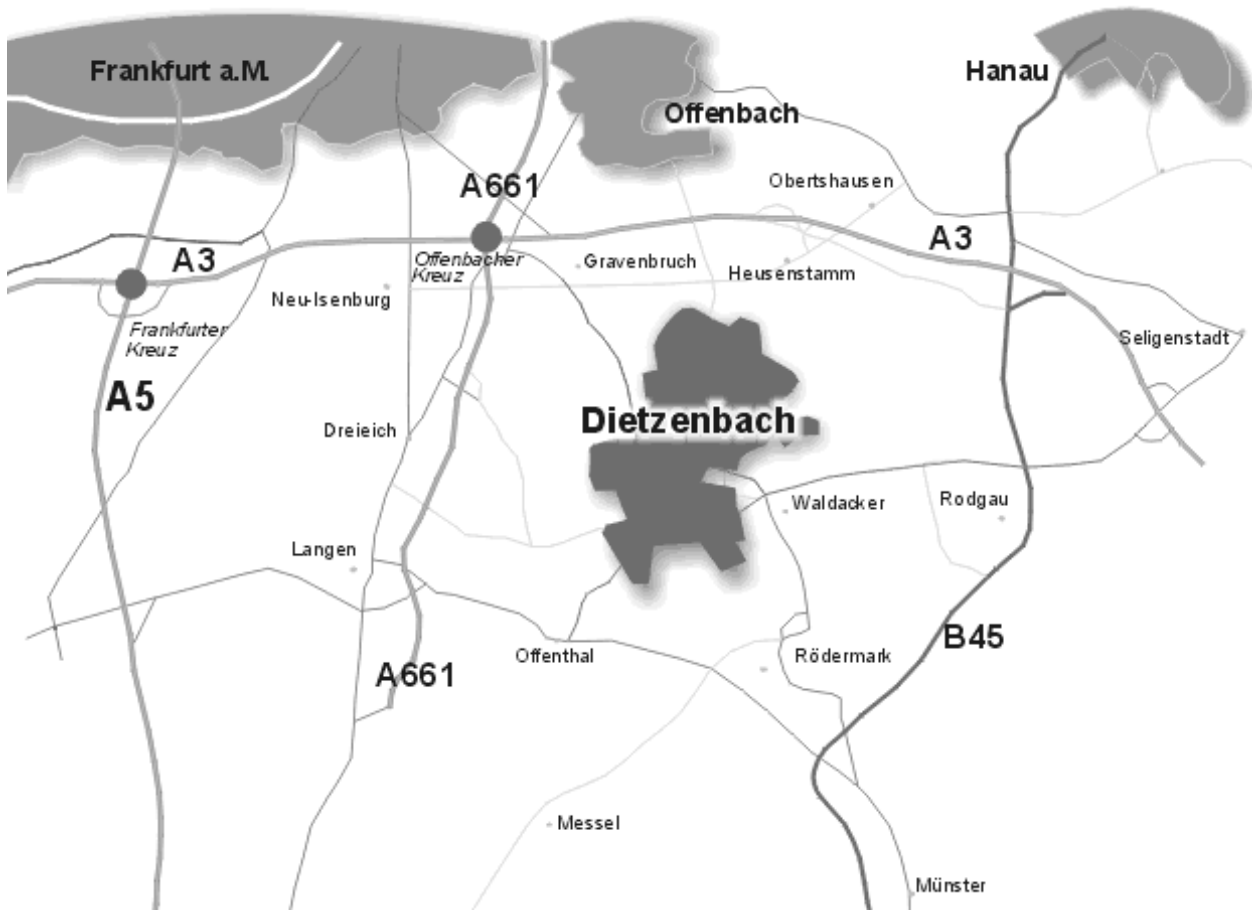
Frankfurt a.M.

Offenbach

Hanau

A661

Obertshausen

A3

A3

Offenbacher Kreuz

Gravenbruch

Heusenstamm

Neu-Isenburg

Frankfurter Kreuz

Seligenstadt

A5

Dietzenbach

Dreieich

Waldacker

Rodgau

Langen

B45

Offenthal

Rödermark

A661

Messel

Münster